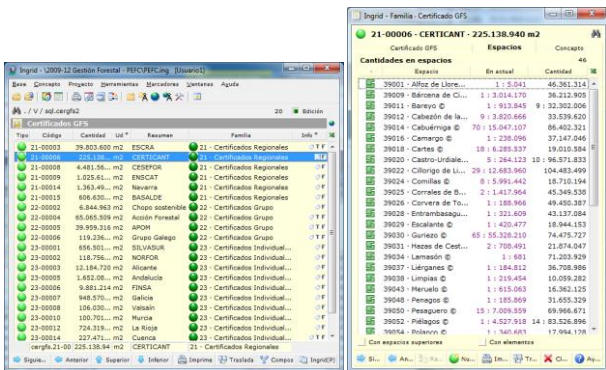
Ingrid - \2009-12 Gestión Forestal - PEFC\PEFC.ing [Usuario1]

Base Concepto Proyecto Herramientas Marcadores Ventanas Ayuda

/ V / sql.cergfs2 20 Edición

Certificados GFS

| Tipo | Código | Cantidad | Ud | Resumen | Familia | Info |
|---|---|---|---|---|---|---|
| | 21-00003 | 39.803.600 m2 | | ESCRA | 21 - Certificados Regionales | TF |
| | 21-00006 | 225.138... m2 | | CERTICANT | 21 - Certificados Regionales | |
| | 21-00009 | 4.481.56... m2 | | CESEFOR | 21 - Certificados Regionales | F |
| | 21-00010 | 1.025.61... m2 | | ENSCAT | 21 - Certificados Regionales | F |
| | 21-00014 | 1.363.49... m2 | | Navarra | 21 - Certificados Regionales | F |
| | 21-00015 | 606.630.... m2 | | BASALDE | 21 - Certificados Regionales | F |
| | 22-00002 | 6.844.963 m2 | | Chopo sostenible | 22 - Certificados Grupo | F |
| | 22-00004 | 65.065.509 m2 | | Acción Forestal | 22 - Certificados Grupo | TF |
| | 22-00005 | 39.959.316 m2 | | APOM | 22 - Certificados Grupo | TF |
| | 22-00006 | 119.236.... m2 | | Grupo Galego | 22 - Certificados Grupo | F |
| | 23-00001 | 656.501.... m2 | | SILVASUR | 23 - Certificados Individual... | F |
| | 23-00002 | 118.756.... m2 | | NORFOR | 23 - Certificados Individual... | F |
| | 23-00003 | 12.184.720 m2 | | Alicante | 23 - Certificados Individual... | F |
| | 23-00004 | 1.652.08.... m2 | | Andalucía | 23 - Certificados Individual... | F |
| | 23-00006 | 9.881.214 m2 | | FINSA | 23 - Certificados Individual... | F |
| | 23-00007 | 948.570.... m2 | | Galicia | 23 - Certificados Individual... | F |
| | 23-00008 | 106.030.... m2 | | Valsaín | 23 - Certificados Individual... | F |
| | 23-00010 | 100.701.... m2 | | Murcia | 23 - Certificados Individual... | F |
| | 23-00012 | 724.319.... m2 | | La Rioja | 23 - Certificados Individual... | F |
| | 23-00014 | 227.471.... m2 | | Cuenca | 23 - Certificados Individual... | F |

cergfs.21-00 225.138.94 m2 CERTICANT 21 - Certificados Regionales

Siguie... Anterior Superior Inferior Imprime Traslada Compos Ingrid(P)

Ingrid - Familia - Certificado GFS

21-00006 - CERTICANT - 225.138.940 m2

Certificado GFS | Espacios | Concepto

Cantidades en espacios 46

| Espacio | En actual | Cantidad |
|---|---|---|
| 39001 - Alfoz de Llore... | 1 : 5.041 | 46.361.314 |
| 39009 - Bárcena de Ci... | 1 : 3.014.170 | 36.212.905 |
| 39011 - Bareyo © | 1 : 913.845 | 9 : 32.302.006 |
| 39012 - Cabezón de la... | 9 : 3.820.666 | 33.539.620 |
| 39014 - Cabuérniga © | 70 : 15.047.107 | 86.402.321 |
| 39016 - Camargo © | 1 : 238.096 | 37.147.046 |
| 39018 - Cartes © | 18 : 6.285.537 | 19.010.584 |
| 39020 - Castro-Urdiale... | 5 : 264.123 | 10 : 96.571.833 |
| 39022 - Cillorigo de Li... | 29 : 12.683.960 | 104.483.499 |
| 39024 - Comillas © | 8 : 5.991.442 | 18.710.194 |
| 39025 - Corrales de B... | 2 : 1.417.964 | 45.349.536 |
| 39026 - Corvera de To... | 1 : 188.966 | 49.450.387 |
| 39028 - Entrambasagu... | 1 : 321.609 | 43.137.084 |
| 39029 - Escalante © | 1 : 420.477 | 18.944.153 |
| 39030 - Guriezo © | 65 : 58.328.210 | 74.475.727 |
| 39031 - Hazas de Cest... | 2 : 708.491 | 21.874.047 |
| 39034 - Lamasón © | 1 : 681 | 71.203.929 |
| 39037 - Liérganes © | 1 : 184.812 | 36.708.986 |
| 39038 - Limpias © | 1 : 219.454 | 10.059.282 |
| 39043 - Meruelo © | 1 : 615.063 | 16.362.125 |
| 39048 - Penagos © | 1 : 185.869 | 31.655.329 |
| 39050 - Pesaguero © | 15 : 7.009.559 | 69.966.671 |
| 39052 - Piélagos © | 1 : 4.527.918 | 14 : 83.526.896 |
| 39054 - Polanco © | 1 : 940.683 | 17.994.128 |

Con espacios superiores | Con elementos

Si... An... Ra... Nu... Im... Tr... Ce... Ay...